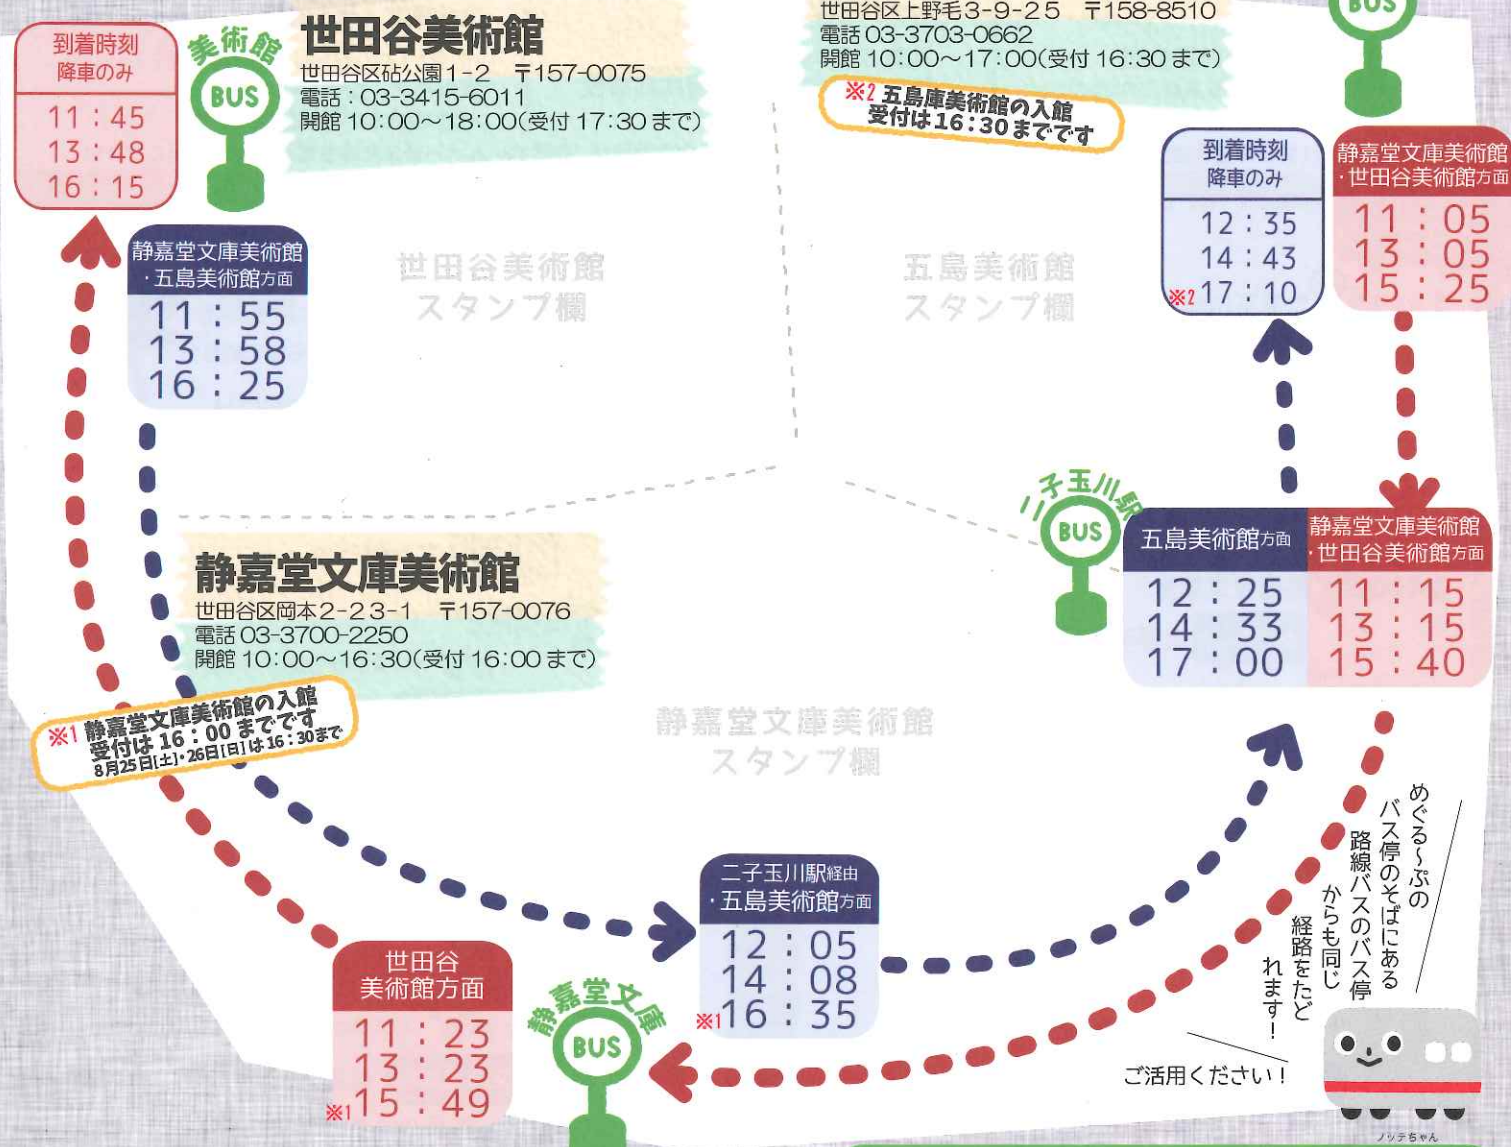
到着時刻
降車のみ
11：45
13：48
16：15

美術館
BUS

世田谷美術館
世田谷区砧公園1-2　〒157-0075
電話：03-3415-6011
開館 10:00～18:00(受付 17:30 まで)

世田谷区上野毛3-9-25　〒158-8510
電話 03-3703-0662
開館 10:00～17:00(受付 16:30 まで)

※2 五島庫美術館の入館受付は16:30までです

BUS

静嘉堂文庫美術館・五島美術館方面
11：55
13：58
16：25

世田谷美術館
スタンプ欄

五島美術館
スタンプ欄

到着時刻
降車のみ
12：35
14：43
※2 17：10

静嘉堂文庫美術館・世田谷美術館方面
11：05
13：05
15：25

二子玉川駅
BUS

五島美術館方面
12：25
14：33
17：00

静嘉堂文庫美術館・世田谷美術館方面
11：15
13：15
15：40

静嘉堂文庫美術館
世田谷区岡本2-23-1　〒157-0076
電話 03-3700-2250
開館 10:00～16:30(受付 16:00 まで)

※1 静嘉堂文庫美術館の入館受付は 16：00 までです
8月25日[土]・26日[日]は 16：30まで

静嘉堂文庫美術館
スタンプ欄

めぐる～ぷのバス停のそばにある路線バスのバス停からも同じ経路をたどれます！

二子玉川駅経由・五島美術館方面
12：05
14：08
※1 16：35

世田谷美術館方面
11：23
13：23
※1 15：49

静嘉堂文庫
BUS

ご活用ください！

ノッテちゃん